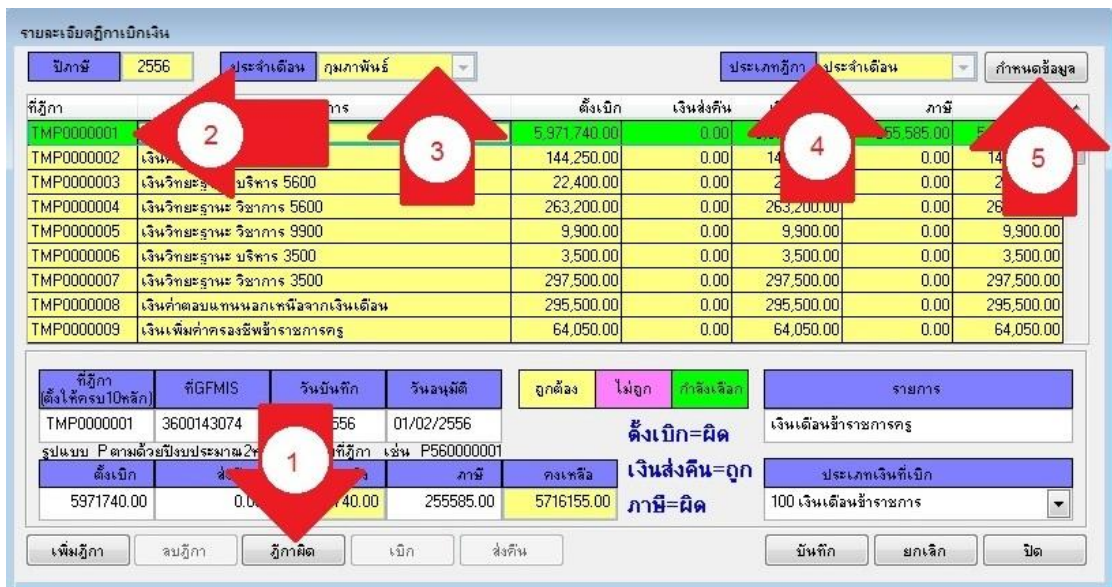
รายละเอียดฎีกาเบิกเงิน

ปีภาษี 2556 ประจำเดือน กุมภาพันธ์ ประเภทฎีกา ประจำเดือน กำหนดข้อมูล

| ที่ฎีกา | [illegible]การ | ตั้งเบิก | เงินส่งคืน | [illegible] | ภาษี | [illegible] |
|---|---|---|---|---|---|---|
| TMP0000001 | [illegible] | 5,971,740.00 | 0.00 | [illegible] | 255,585.00 | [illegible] |
| TMP0000002 | เงิน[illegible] | 144,250.00 | 0.00 | 14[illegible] | 0.00 | 14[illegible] |
| TMP0000003 | เงินวิทยะฐานะ บริหาร 5600 | 22,400.00 | 0.00 | 2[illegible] | 0.00 | 2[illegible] |
| TMP0000004 | เงินวิทยะฐานะ วิชาการ 5600 | 263,200.00 | 0.00 | 263,200.00 | 0.00 | 26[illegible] |
| TMP0000005 | เงินวิทยะฐานะ วิชาการ 9900 | 9,900.00 | 0.00 | 9,900.00 | 0.00 | 9,900.00 |
| TMP0000006 | เงินวิทยะฐานะ บริหาร 3500 | 3,500.00 | 0.00 | 3,500.00 | 0.00 | 3,500.00 |
| TMP0000007 | เงินวิทยะฐานะ วิชาการ 3500 | 297,500.00 | 0.00 | 297,500.00 | 0.00 | 297,500.00 |
| TMP0000008 | เงินค่าตอบแทนนอกเหนือจากเงินเดือน | 295,500.00 | 0.00 | 295,500.00 | 0.00 | 295,500.00 |
| TMP0000009 | เงินเพิ่มค่าครองชีพข้าราชการครู | 64,050.00 | 0.00 | 64,050.00 | 0.00 | 64,050.00 |

2 3 4 5

| ที่ฎีกา (ตั้งให้ครบ10หลัก) | ที่GFMIS | วันบันทึก | วันอนุมัติ |
|---|---|---|---|
| TMP0000001 | 3600143074 | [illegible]556 | 01/02/2556 |

ถูกต้อง ไม่ถูก กำลังเลือก

รายการ
เงินเดือนข้าราชการครู

รูปแบบ Pตามด้วยปีงบประมาณ2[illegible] ที่ฎีกา เช่น P560000001

| ตั้งเบิก | ส่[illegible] | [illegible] | ภาษี | คงเหลือ |
|---|---|---|---|---|
| 5971740.00 | 0.0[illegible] | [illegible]40.00 | 255585.00 | 5716155.00 |

ตั้งเบิก=ผิด
เงินส่งคืน=ถูก
ภาษี=ผิด

ประเภทเงินที่เบิก
100 เงินเดือนข้าราชการ

1

เพิ่มฎีกา ลบฎีกา ฎีกาผิด เบิก ส่งคืน บันทึก ยกเลิก ปิด